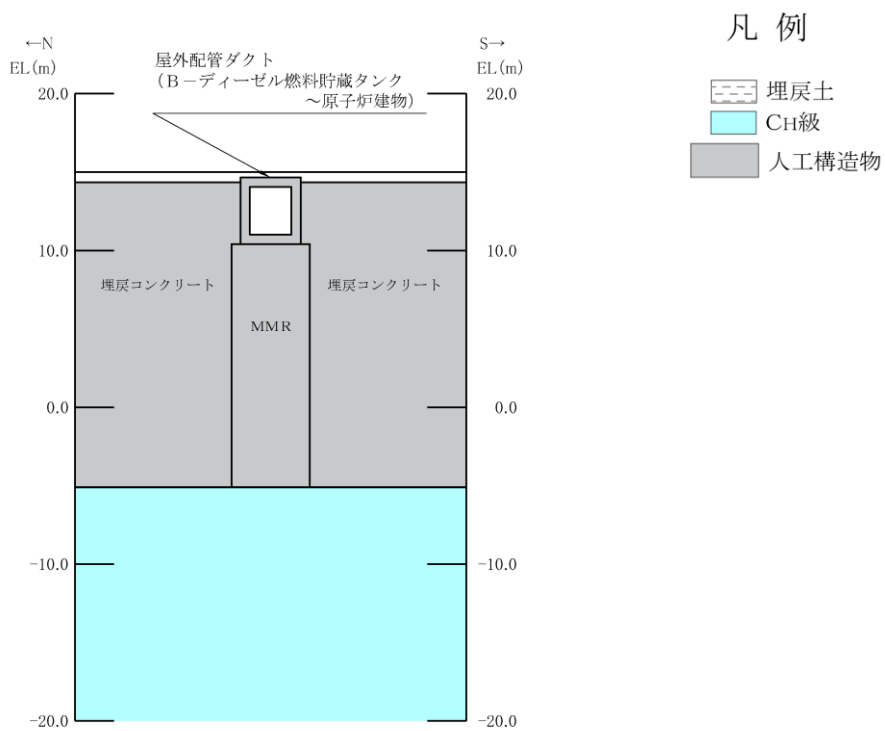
←N
EL(m)

屋外配管ダクト
(B－ディーゼル燃料貯蔵タンク
～原子炉建物)

S→
EL(m)

凡 例

埋戻土
CH級
人工構造物

20.0
20.0

10.0
10.0

埋戻コンクリート
埋戻コンクリート

MMR

0.0
0.0

−10.0
−10.0

−20.0
−20.0